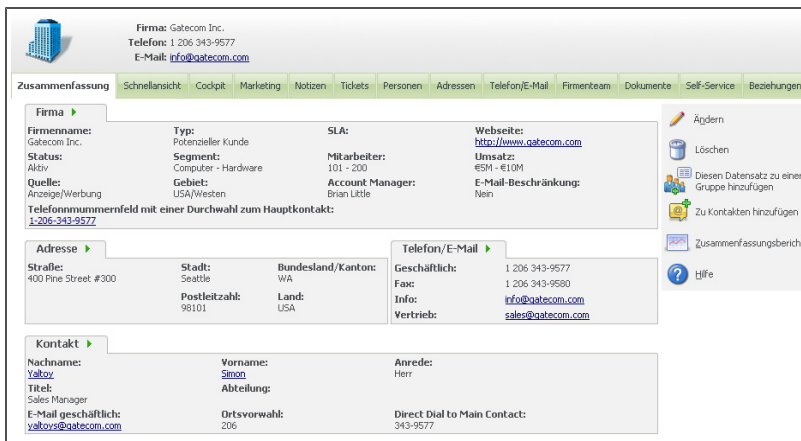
Firma: Gatecom Inc.
Telefon: 1 206 343-9577
E-Mail: info@gatecom.com

Zusammenfassung | Schnellansicht | Cockpit | Marketing | Notizen | Tickets | Personen | Adressen | Telefon/E-Mail | Firmenteam | Dokumente | Self-Service | Beziehungen

Firma

Firmenname:
Gatecom Inc.

Typ:
Potenzieller Kunde

SLA:

Webseite:
http://www.gatecom.com

Status:
Aktiv

Segment:
Computer - Hardware

Mitarbeiter:
101 - 200

Umsatz:
€5M - €10M

Quelle:
Anzeige/Werbung

Gebiet:
USA/Westen

Account Manager:
Brian Little

E-Mail-Beschränkung:
Nein

Telefonnummernfeld mit einer Durchwahl zum Hauptkontakt:
1-206-343-9577

Adresse

Straße:
400 Pine Street #300

Stadt:
Seattle

Bundesland/Kanton:
WA

Postleitzahl:
98101

Land:
USA

Telefon/E-Mail

Geschäftlich: 1 206 343-9577
Fax: 1 206 343-9580
Info: info@gatecom.com
Vertrieb: sales@gatecom.com

Kontakt

Nachname:
Yaltoy

Vorname:
Simon

Anrede:
Herr

Titel:
Sales Manager

Abteilung:

E-Mail geschäftlich:
yaltoys@gatecom.com

Ortsvorwahl:
206

Direct Dial to Main Contact:
343-9577

Ändern

Löschen

Diesen Datensatz zu einer Gruppe hinzufügen

Zu Kontakten hinzufügen

Zusammenfassungsberich

Hilfe